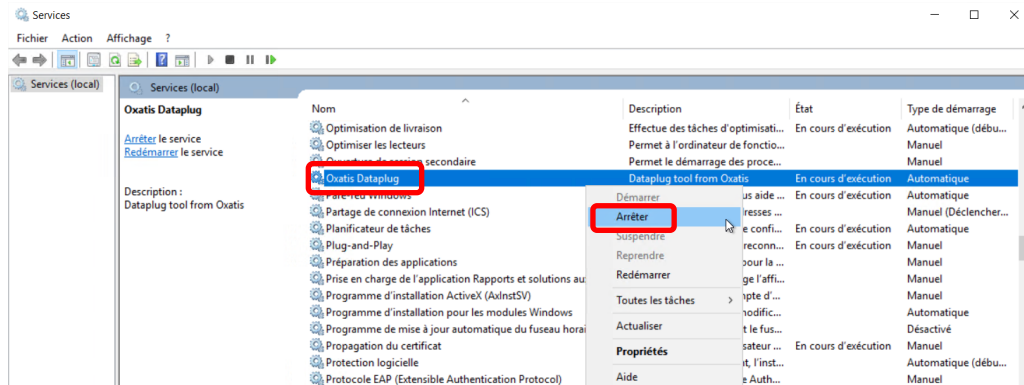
Services

Fichier Action Affichage ?

Services (local)

Services (local)

Oxatis Dataplug

Arrêter le service
Redémarrer le service

Description :
Dataplug tool from Oxatis

| Nom | Description | État | Type de démarrage |
|---|---|---|---|
| Optimisation de livraison | Effectue des tâches d'optimisati... | En cours d'exécution | Automatique (débu... |
| Optimiser les lecteurs | Permet à l'ordinateur de fonctio... | | Manuel |
| Ouverture de session secondaire | Permet le démarrage des proce... | | Manuel |
| Oxatis Dataplug | Dataplug tool from Oxatis | En cours d'exécution | Automatique |
| Pare-feu Windows | ...us aide ... | En cours d'exécution | Automatique |
| Partage de connexion Internet (ICS) | ...resses ... | | Manuel (Déclencher... |
| Planificateur de tâches | ...confi... | En cours d'exécution | Automatique |
| Plug-and-Play | ...reconn... | En cours d'exécution | Manuel |
| Préparation des applications | ...pour la ... | | Manuel |
| Prise en charge de l'application Rapports et solutions au... | ...ge l'affi... | | Manuel |
| Programme d'installation ActiveX (AxInstSV) | ...pte d'... | | Manuel |
| Programme d'installation pour les modules Windows | ...nodific... | | Automatique |
| Programme de mise à jour automatique du fuseau horai... | ...t le fus... | | Désactivé |
| Propagation du certificat | ...eur ... | En cours d'exécution | Manuel |
| Protection logicielle | ...t, l'inst... | | Automatique (débu... |
| Protocole EAP (Extensible Authentication Protocol) | ...e Auth... | | Manuel |

Démarrer
Arrêter
Suspendre
Reprendre
Redémarrer
Toutes les tâches
Actualiser
Propriétés
Aide